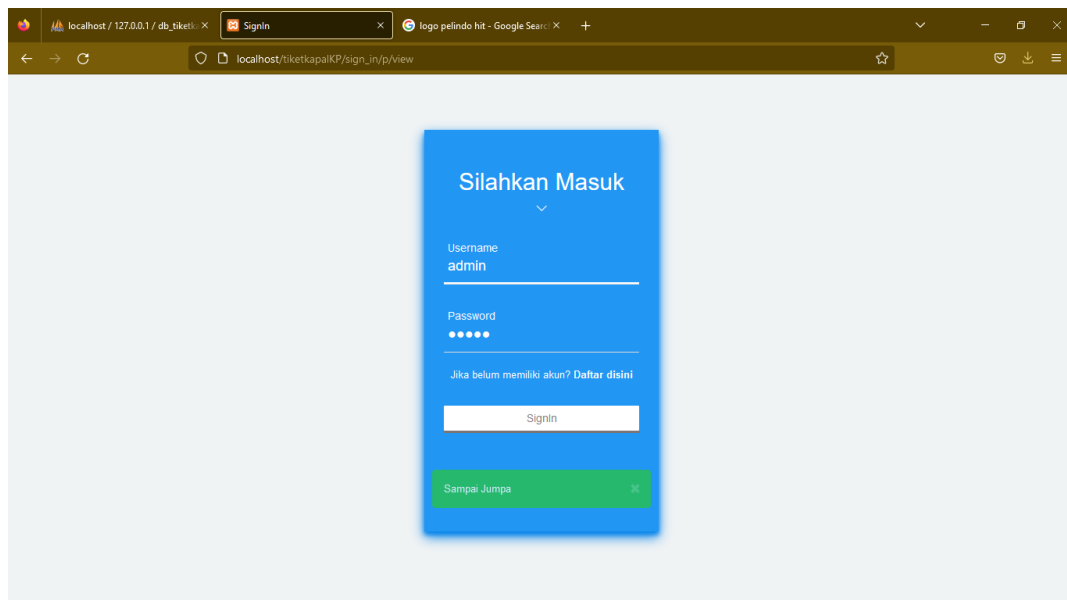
localhost / 127.0.0.1 / db_tiketk ×
SignIn ×
logo pelindo hit - Google Searc ×
+

localhost/tiketkapalKP/sign_in/p/view

Silahkan Masuk

Username
admin

Password
●●●●●

Jika belum memiliki akun? **Daftar disini**

SignIn

Sampai Jumpa ✖